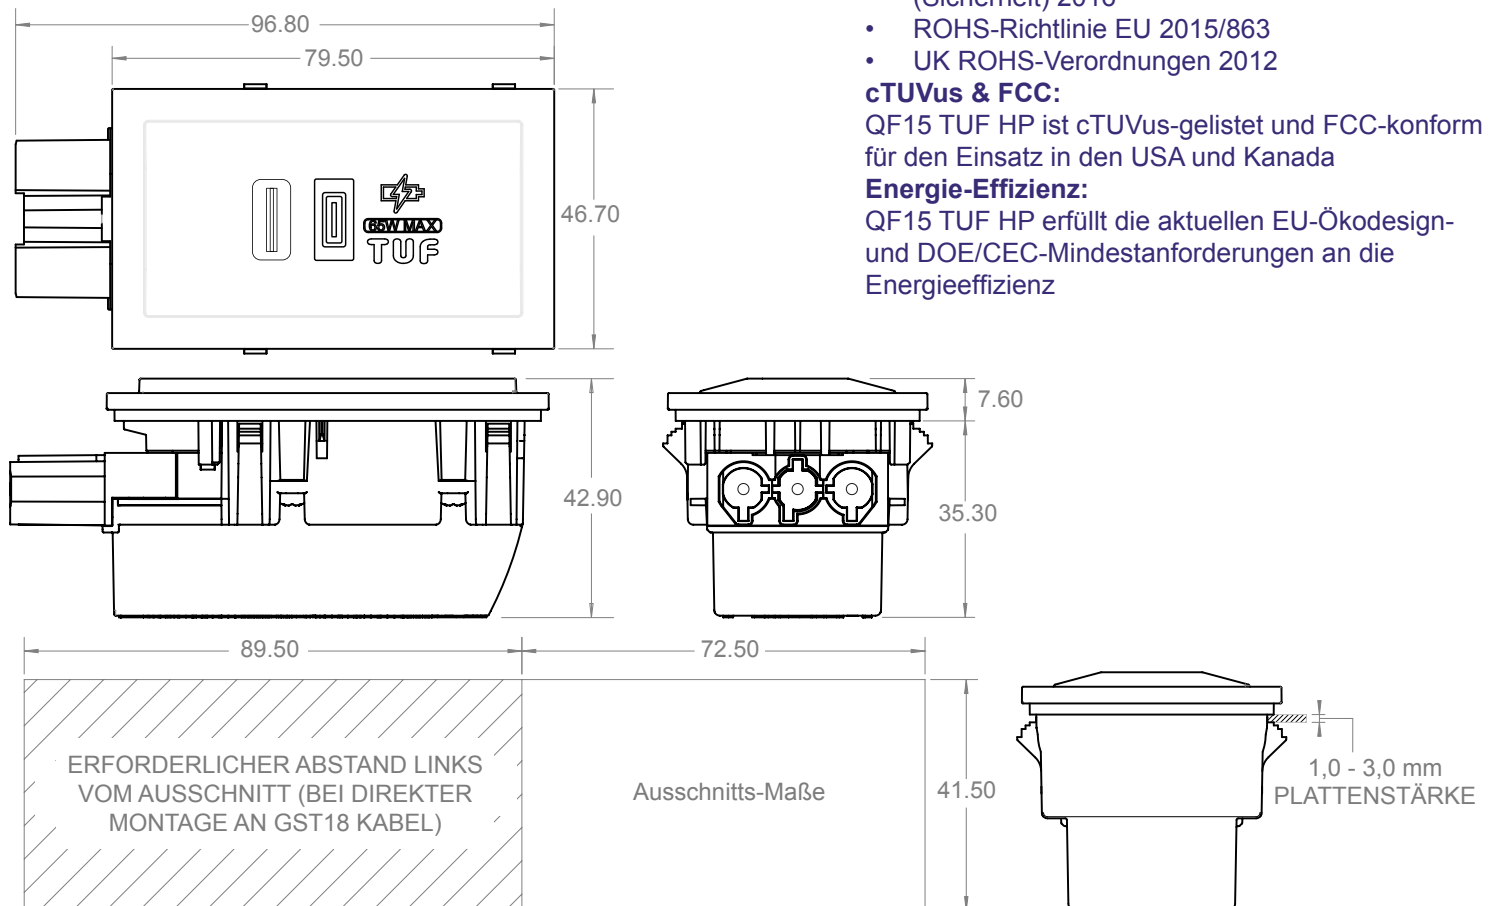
96.80
79.50
65W MAX
TUF
46.70

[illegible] (Sicherheit) 2016
• ROHS-Richtlinie EU 2015/863
• UK ROHS-Verordnungen 2012
**cTUVus & FCC:**
QF15 TUF HP ist cTUVus-gelistet und FCC-konform für den Einsatz in den USA und Kanada
**Energie-Effizienz:**
QF15 TUF HP erfüllt die aktuellen EU-Ökodesign- und DOE/CEC-Mindestanforderungen an die Energieeffizienz

42.90
7.60
35.30
89.50
72.50
ERFORDERLICHER ABSTAND LINKS VOM AUSSCHNITT (BEI DIREKTER MONTAGE AN GST18 KABEL)
Ausschnitts-Maße
41.50
1,0 - 3,0 mm
PLATTENSTÄRKE